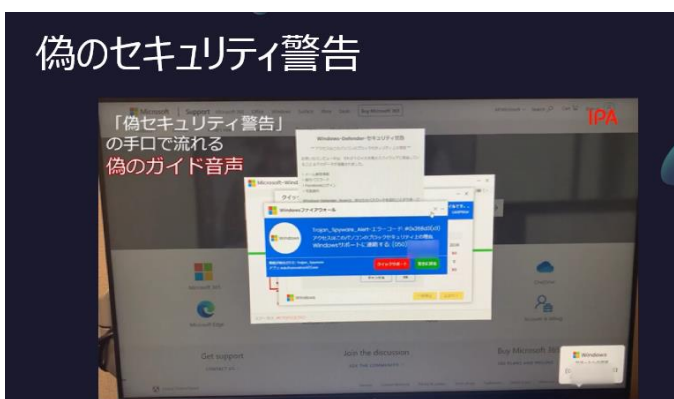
偽のセキュリティ警告

「偽セキュリティ警告」
の手口で流れる
偽のガイド音声

IPA

Microsoft | Support

Windows-Defender セキュリティ警告

Windowsファイアウォール

Trojan_Spyware_alert-エラー コード: #0x268d3(d)
アクセスはこのPCコンピュータのブロックセキュリティ上の理由
Windowsサポートに連絡する (050) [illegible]

Get support

Join the discussion

Buy Microsoft 365

Windows